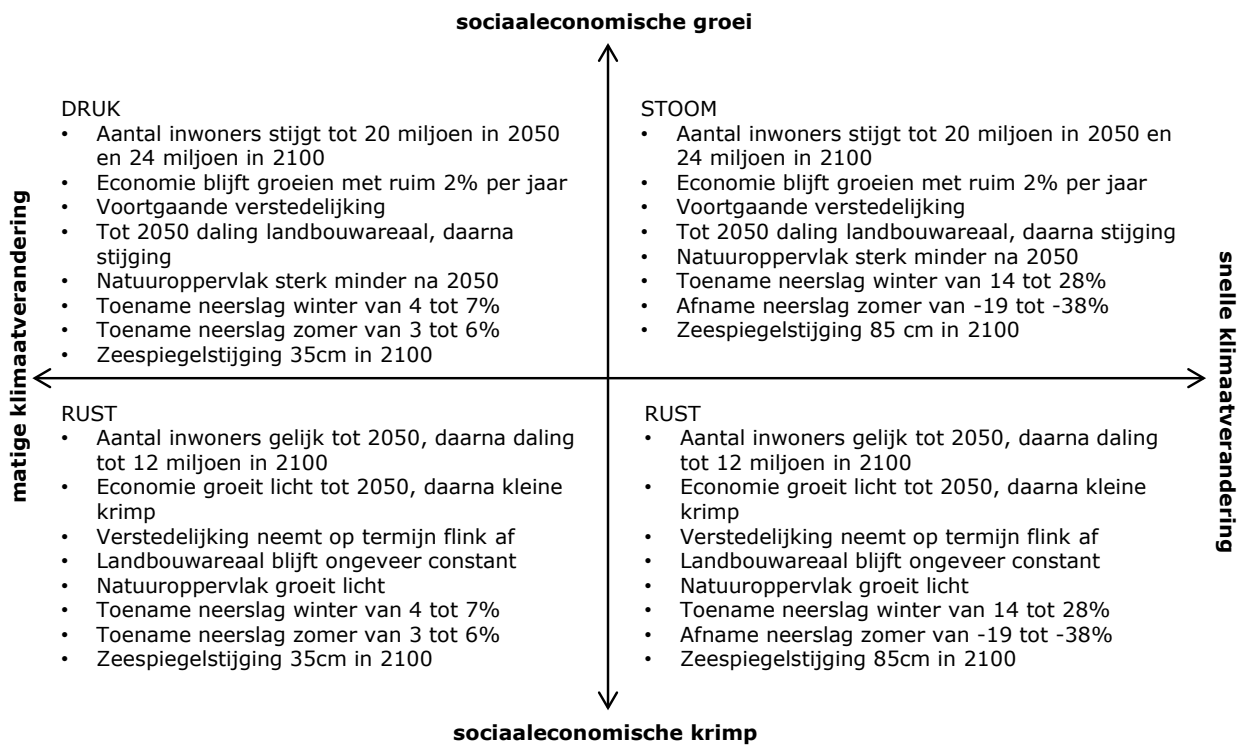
sociaaleconomische groei

DRUK
- Aantal inwoners stijgt tot 20 miljoen in 2050 en 24 miljoen in 2100
- Economie blijft groeien met ruim 2% per jaar
- Voortgaande verstedelijking
- Tot 2050 daling landbouwareaal, daarna stijging
- Natuuroppervlak sterk minder na 2050
- Toename neerslag winter van 4 tot 7%
- Toename neerslag zomer van 3 tot 6%
- Zeespiegelstijging 35cm in 2100

STOOM
- Aantal inwoners stijgt tot 20 miljoen in 2050 en 24 miljoen in 2100
- Economie blijft groeien met ruim 2% per jaar
- Voortgaande verstedelijking
- Tot 2050 daling landbouwareaal, daarna stijging
- Natuuroppervlak sterk minder na 2050
- Toename neerslag winter van 14 tot 28%
- Afname neerslag zomer van -19 tot -38%
- Zeespiegelstijging 85 cm in 2100

matige klimaatverandering

snelle klimaatverandering

RUST
- Aantal inwoners gelijk tot 2050, daarna daling tot 12 miljoen in 2100
- Economie groeit licht tot 2050, daarna kleine krimp
- Verstedelijking neemt op termijn flink af
- Landbouwareaal blijft ongeveer constant
- Natuuroppervlak groeit licht
- Toename neerslag winter van 4 tot 7%
- Toename neerslag zomer van 3 tot 6%
- Zeespiegelstijging 35cm in 2100

RUST
- Aantal inwoners gelijk tot 2050, daarna daling tot 12 miljoen in 2100
- Economie groeit licht tot 2050, daarna kleine krimp
- Verstedelijking neemt op termijn flink af
- Landbouwareaal blijft ongeveer constant
- Natuuroppervlak groeit licht
- Toename neerslag winter van 14 tot 28%
- Afname neerslag zomer van -19 tot -38%
- Zeespiegelstijging 85cm in 2100

sociaaleconomische krimp